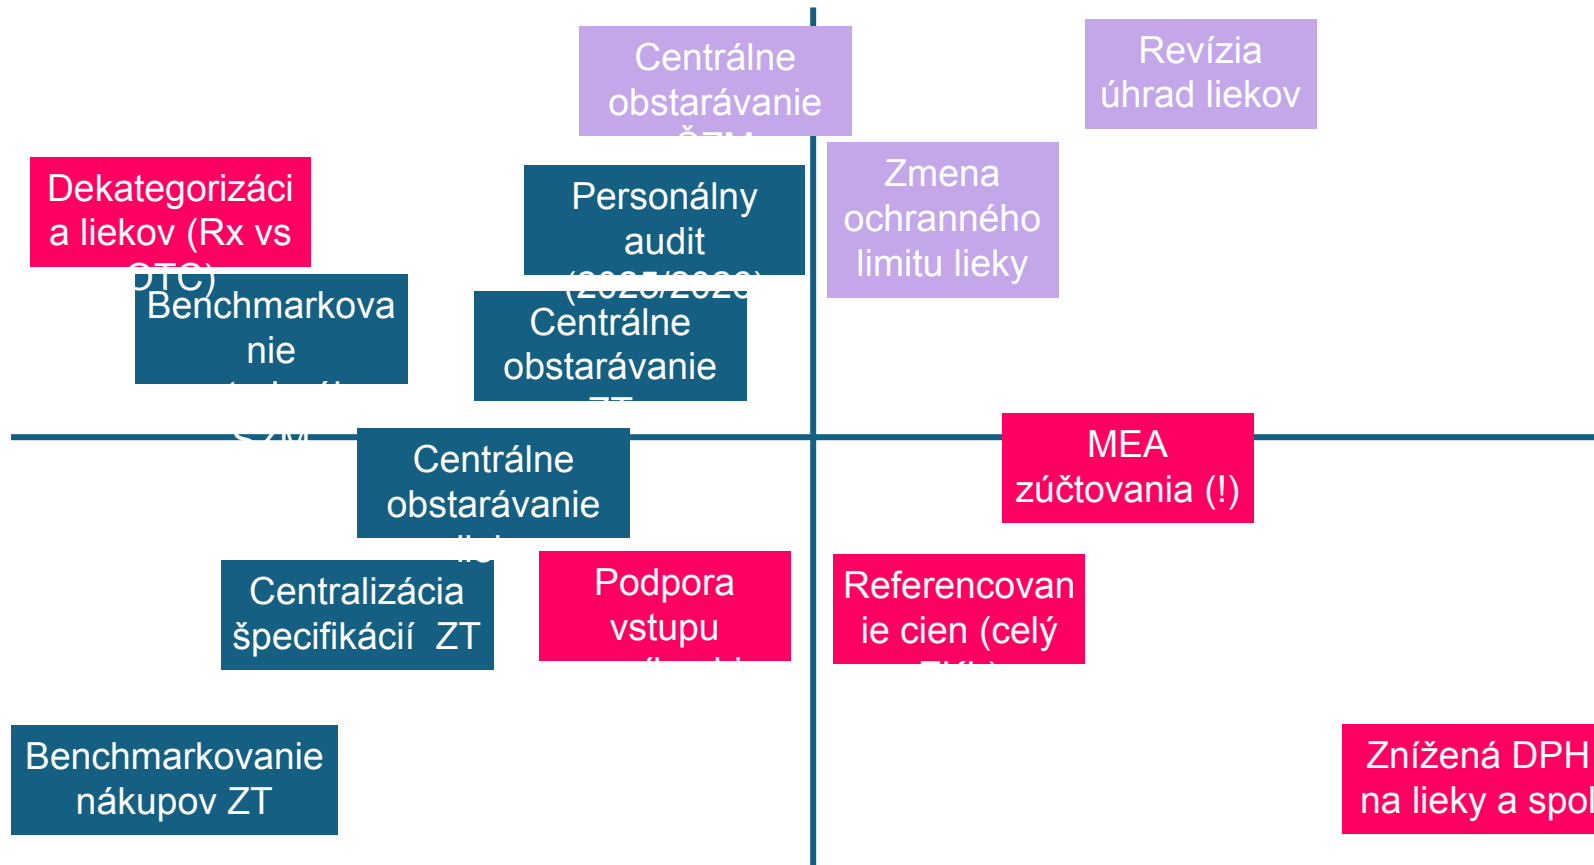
Centrálne obstarávanie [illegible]

Revízia úhrad liekov

Dekategorizácia liekov (Rx vs OTC)

Personálny audit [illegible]

Zmena ochranného limitu lieky

Benchmarkovanie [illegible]

Centrálne obstarávanie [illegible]

Centrálne obstarávanie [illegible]

MEA zúčtovania (!)

Centralizácia špecifikácií ZT

Podpora vstupu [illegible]

Referencovanie cien (celý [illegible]

Benchmarkovanie nákupov ZT

Znížená DPH na lieky a spo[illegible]